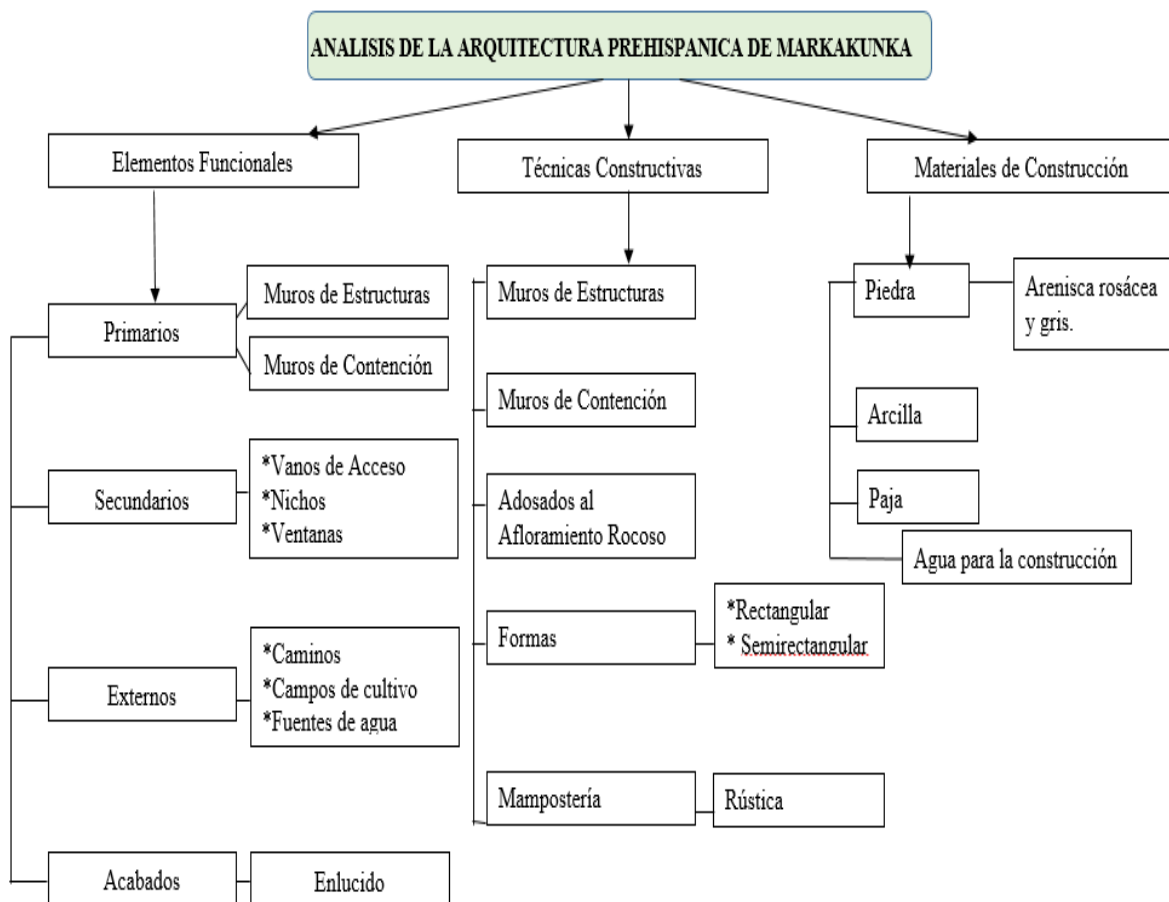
ANALISIS DE LA ARQUITECTURA PREHISPANICA DE MARKAKUNKA

Elementos Funcionales

Primarios

Muros de Estructuras

Muros de Contención

Secundarios

*Vanos de Acceso
*Nichos
*Ventanas

Externos

*Caminos
*Campos de cultivo
*Fuentes de agua

Acabados

Enlucido

Técnicas Constructivas

Muros de Estructuras

Muros de Contención

Adosados al Afloramiento Rocoso

Formas

*Rectangular
* Semirectangular

Mampostería

Rústica

Materiales de Construcción

Piedra

Arenisca rosácea y gris.

Arcilla

Paja

Agua para la construcción